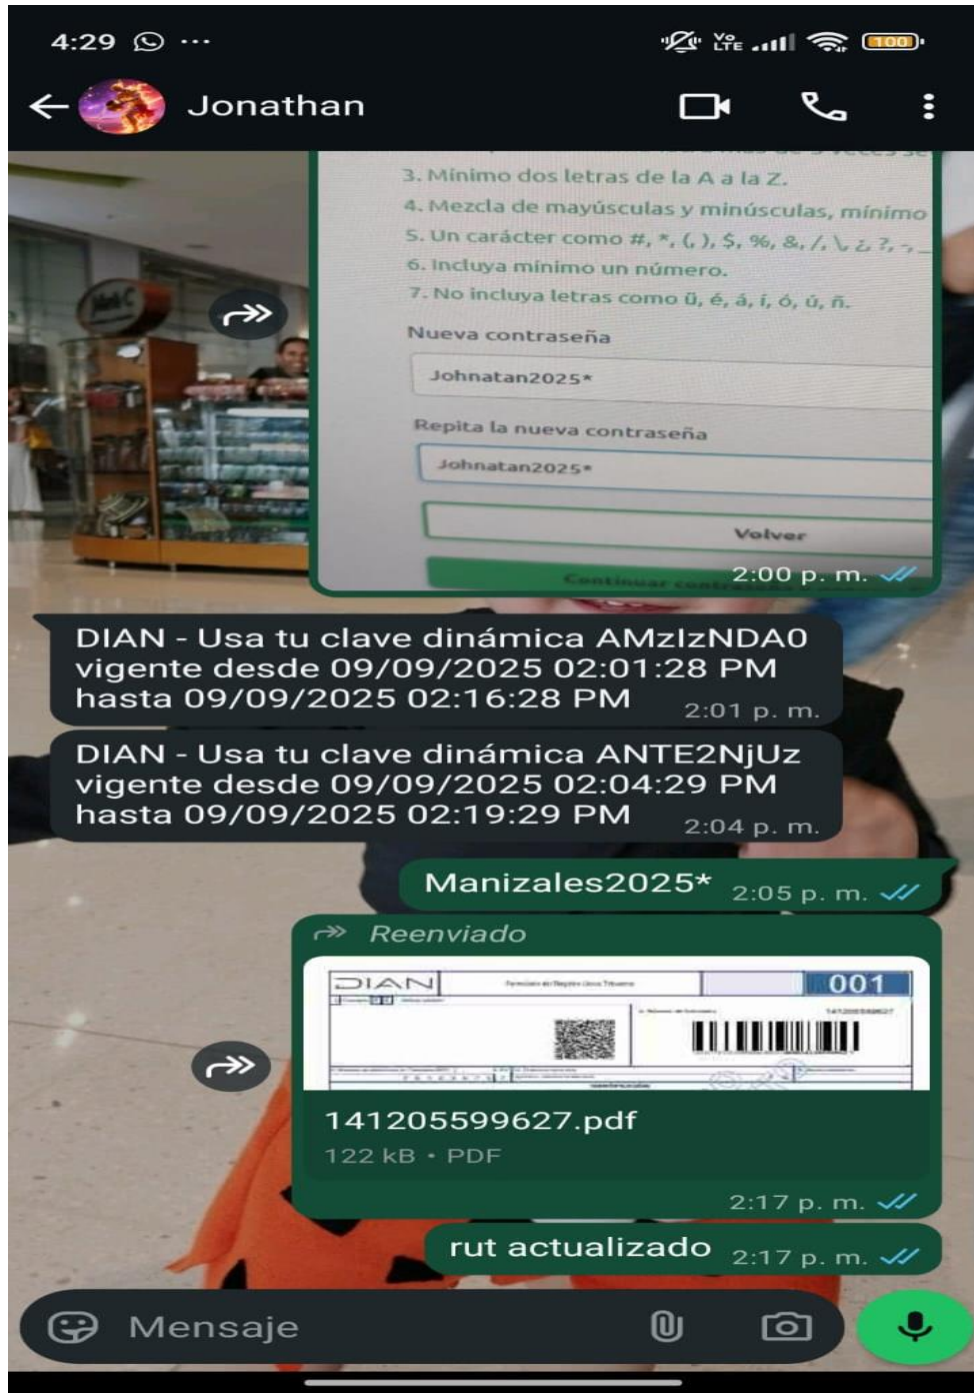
4:29 ···

Vo LTE 100

Jonathan

3. Mínimo dos letras de la A a la Z.
4. Mezcla de mayúsculas y minúsculas, mínimo
5. Un carácter como #, *, ( ), $, %, &, /, \, ¿ ?, -, _
6. Incluya mínimo un número.
7. No incluya letras como ü, é, á, í, ó, ú, ñ.

Nueva contraseña
Johnatan2025*

Repita la nueva contraseña
Johnatan2025*

Volver

Continuar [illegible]

2:00 p. m.

DIAN - Usa tu clave dinámica AMzIzNDA0 vigente desde 09/09/2025 02:01:28 PM hasta 09/09/2025 02:16:28 PM 2:01 p. m.

DIAN - Usa tu clave dinámica ANTE2NjUz vigente desde 09/09/2025 02:04:29 PM hasta 09/09/2025 02:19:29 PM 2:04 p. m.

Manizales2025* 2:05 p. m.

Reenviado

DIAN 001

141205599627.pdf
122 kB • PDF

2:17 p. m.

rut actualizado 2:17 p. m.

Mensaje